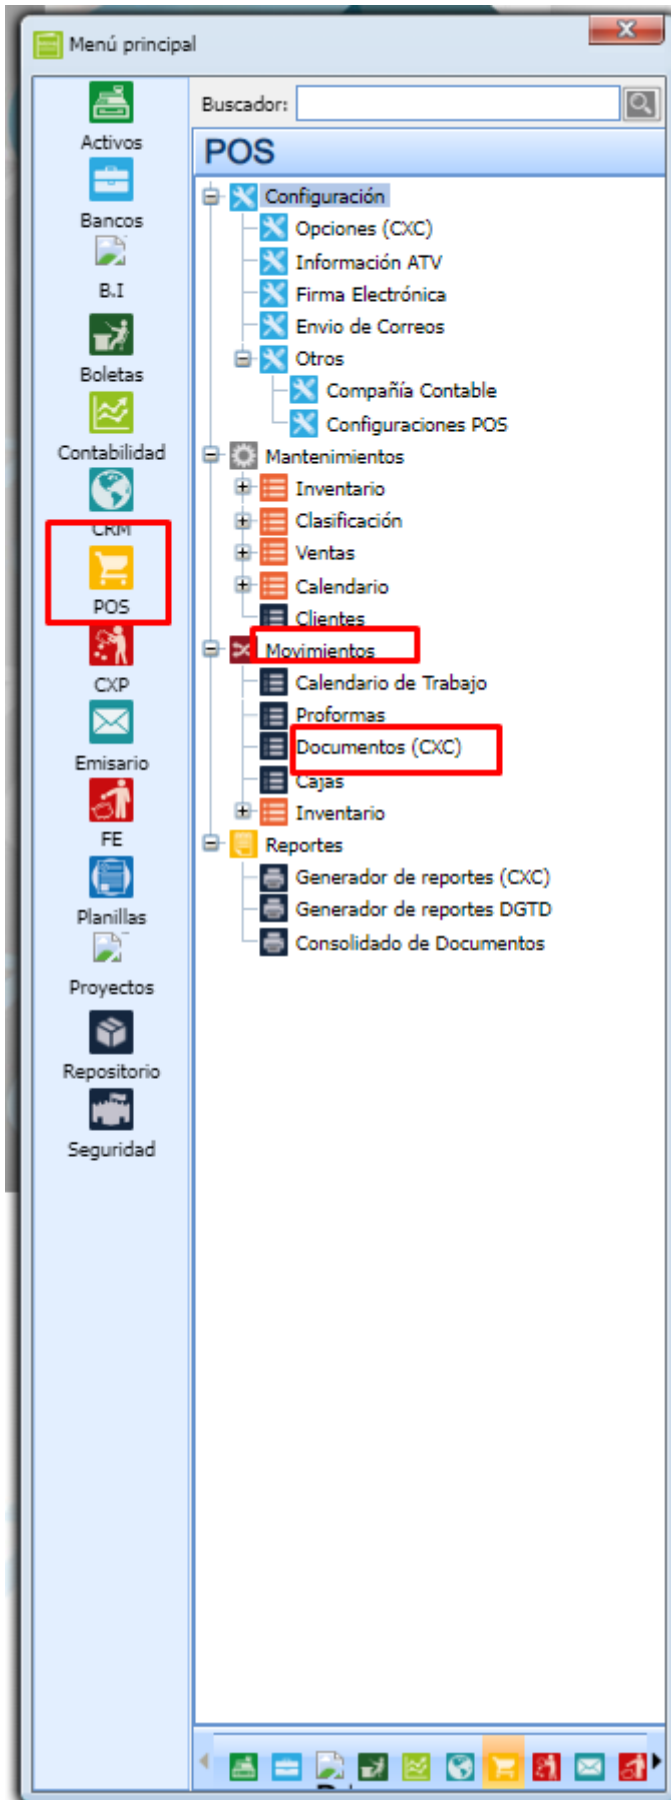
Menú principal

Activos
Bancos
B.I
Boletas
Contabilidad
CRM
POS
CXP
Emisario
FE
Planillas
Proyectos
Repositorio
Seguridad

Buscador:

POS

Configuración
Opciones (CXC)
Información ATV
Firma Electrónica
Envio de Correos
Otros
Compañía Contable
Configuraciones POS
Mantenimientos
Inventario
Clasificación
Ventas
Calendario
Clientes
Movimientos
Calendario de Trabajo
Proformas
Documentos (CXC)
Cajas
Inventario
Reportes
Generador de reportes (CXC)
Generador de reportes DGTD
Consolidado de Documentos